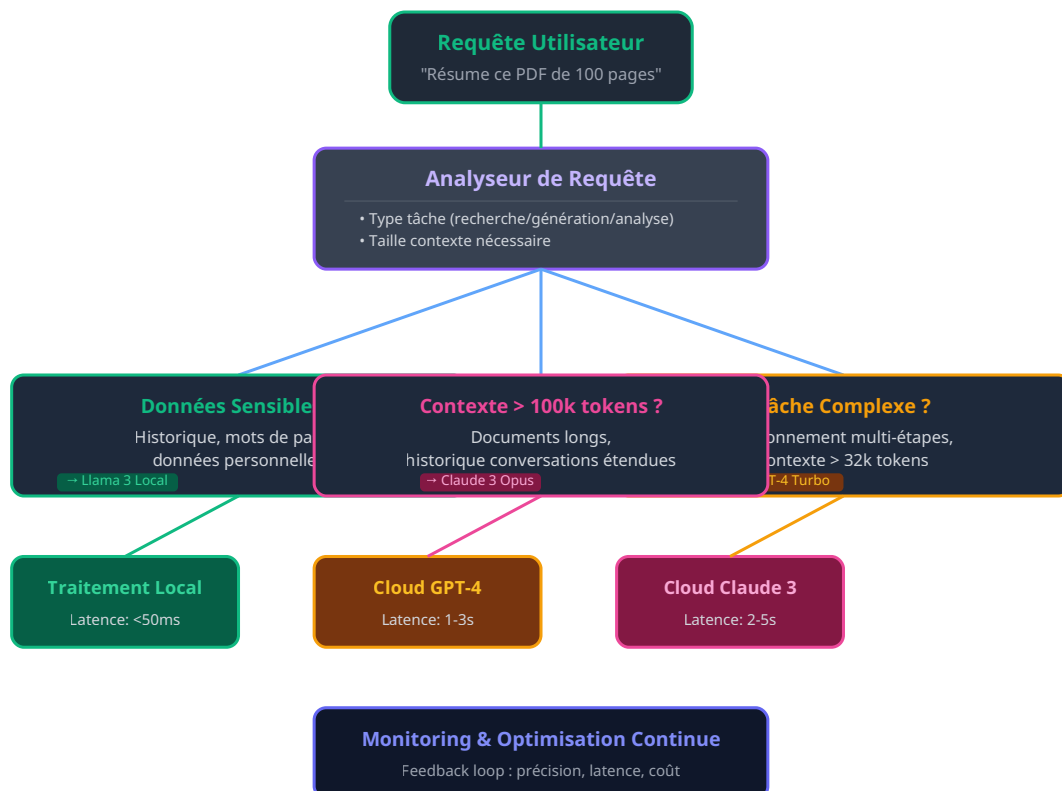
Requête Utilisateur
"Résume ce PDF de 100 pages"

Analyseur de Requête
• Type tâche (recherche/génération/analyse)
• Taille contexte nécessaire

Données Sensible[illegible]
Historique, mots de pa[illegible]
données personnelle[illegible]
→ Llama 3 Local

Contexte > 100k tokens ?
Documents longs,
historique conversations étendues
→ Claude 3 Opus

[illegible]âche Complexe ?
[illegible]onnement multi-étapes,
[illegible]ontexte > 32k tokens
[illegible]T-4 Turbo

Traitement Local
Latence: <50ms

Cloud GPT-4
Latence: 1-3s

Cloud Claude 3
Latence: 2-5s

Monitoring & Optimisation Continue
Feedback loop : précision, latence, coût